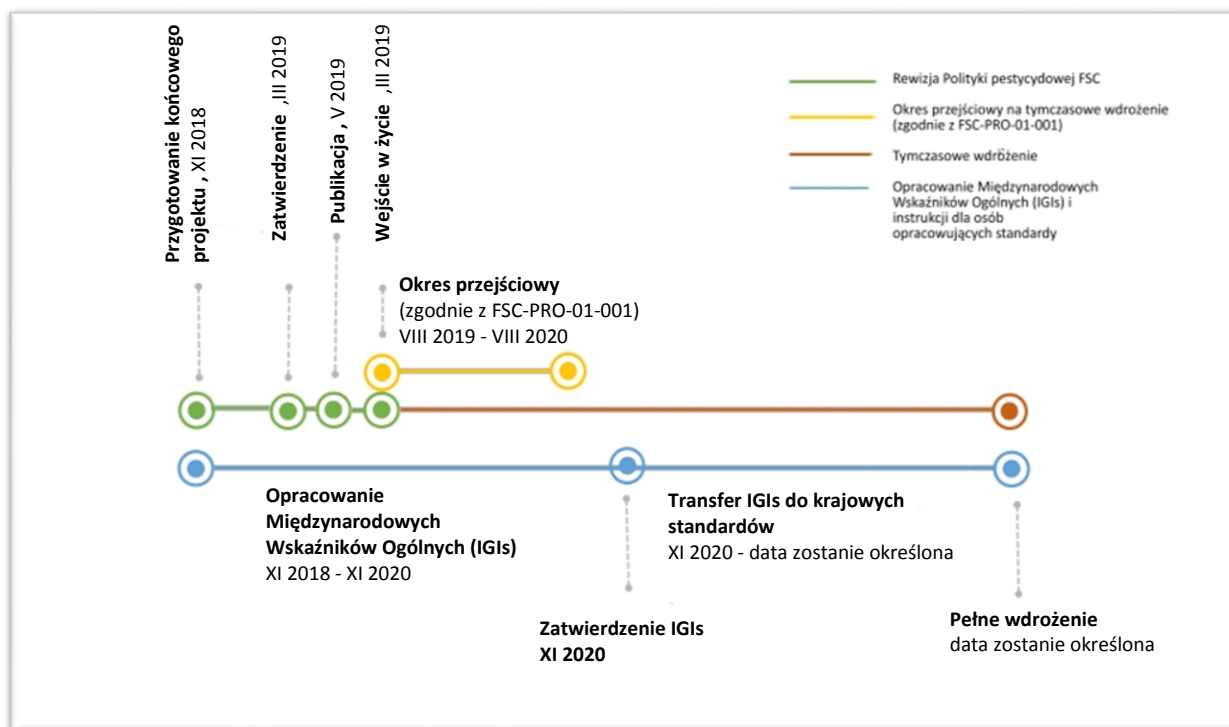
Przygotowanie końcowego projektu , XI 2018

Zatwierdzenie ,III 2019

Publikacja , V 2019

Wejście w życie ,III 2019

Rewizja Polityki pestycydowej FSC

Okres przejściowy na tymczasowe wdrożenie (zgodnie z FSC-PRO-01-001)

Tymczasowe wdrożenie

Opracowanie Międzynarodowych Wskaźników Ogólnych (IGIs) i instrukcji dla osób opracowujących standardy

Okres przejściowy
(zgodnie z FSC-PRO-01-001)
VIII 2019 - VIII 2020

Opracowanie Międzynarodowych Wskaźników Ogólnych (IGIs)
XI 2018 - XI 2020

Transfer IGIs do krajowych standardów
XI 2020 - data zostanie określona

Zatwierdzenie IGIs
XI 2020

Pełne wdrożenie
data zostanie określona